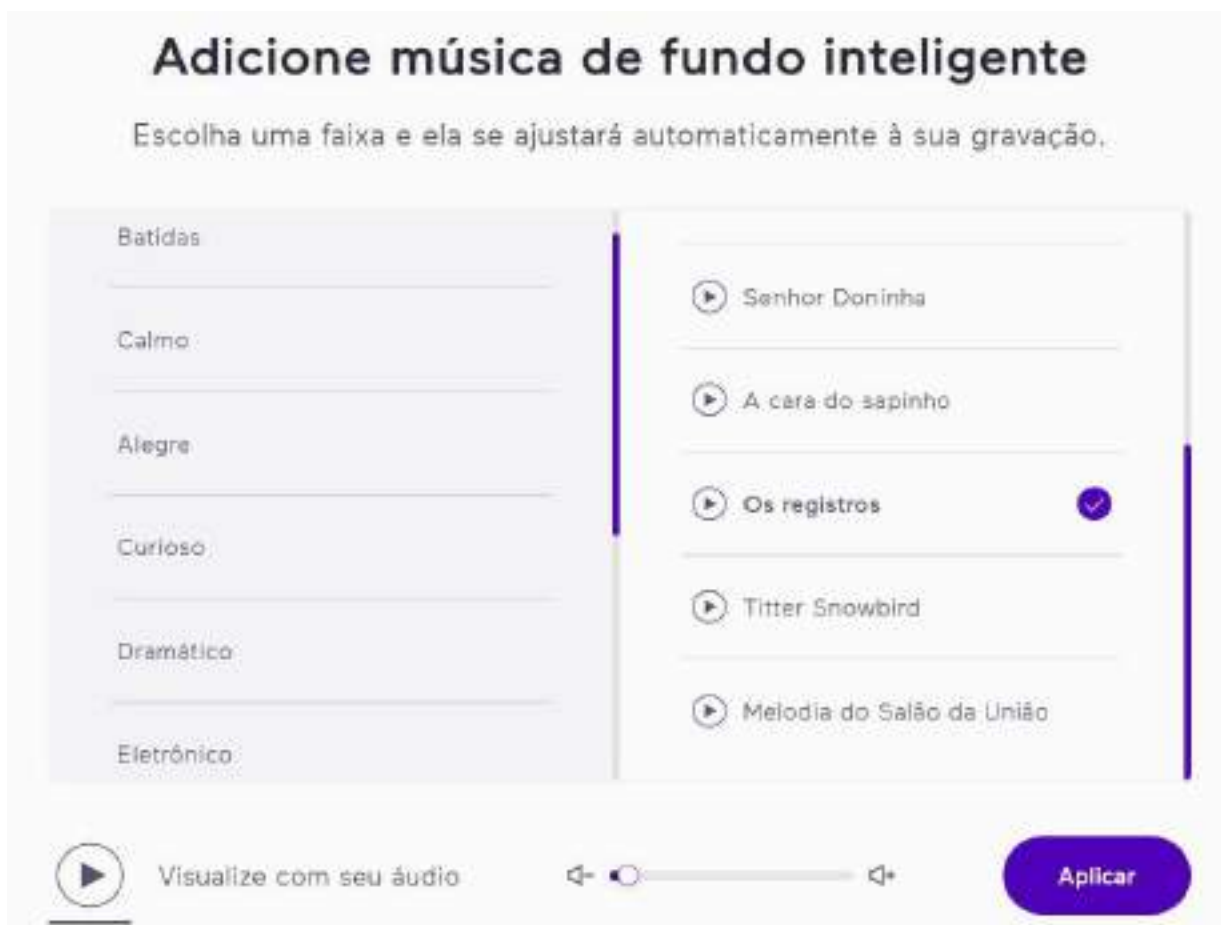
Adicione música de fundo inteligente

Escolha uma faixa e ela se ajustará automaticamente à sua gravação.

Batidas

Calmo

Alegre

Curioso

Dramático

Eletrônico

Senhor Doninha

A cara do sapinho

Os registros

Titter Snowbird

Melodia do Salão da União

Visualize com seu áudio

Aplicar